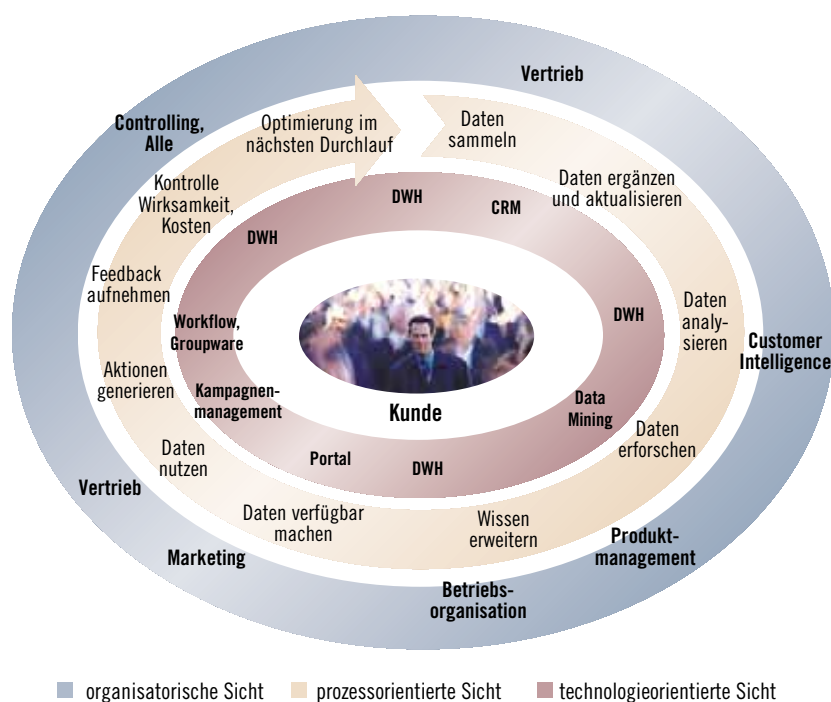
Vertrieb

Controlling, Alle

Optimierung im nächsten Durchlauf

Daten sammeln

Daten ergänzen und aktualisieren

Kontrolle Wirksamkeit, Kosten

DWH

CRM

DWH

Feedback aufnehmen

Daten analysieren

Customer Intelligence

Workflow, Groupware

DWH

Aktionen generieren

Kampagnenmanagement

Kunde

Data Mining

Daten erforschen

Daten nutzen

Portal

DWH

Vertrieb

Daten verfügbar machen

Wissen erweitern

Produktmanagement

Marketing

Betriebsorganisation

organisatorische Sicht prozessorientierte Sicht technologieorientierte Sicht